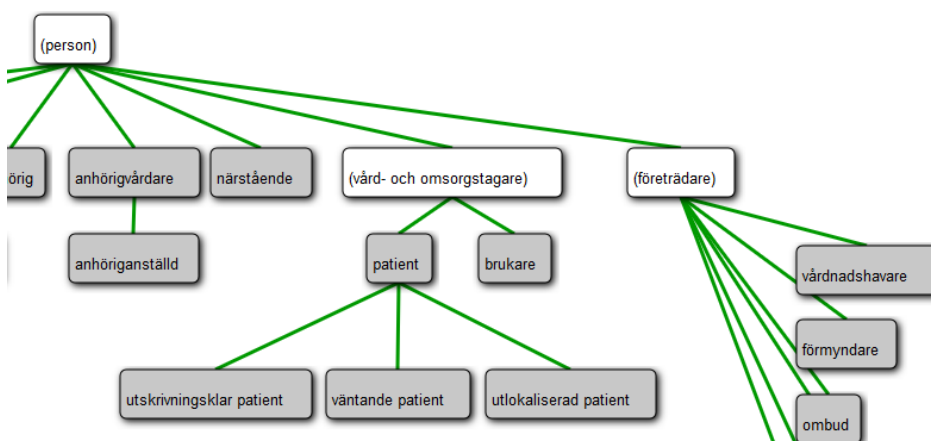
(person)

örig

anhörigvårdare

anhöriganställd

närstående

(vård- och omsorgstagare)

patient

brukare

utskrivningsklar patient

väntande patient

utlokaliserad patient

(företrädare)

vårdnadshavare

förmyndare

ombud